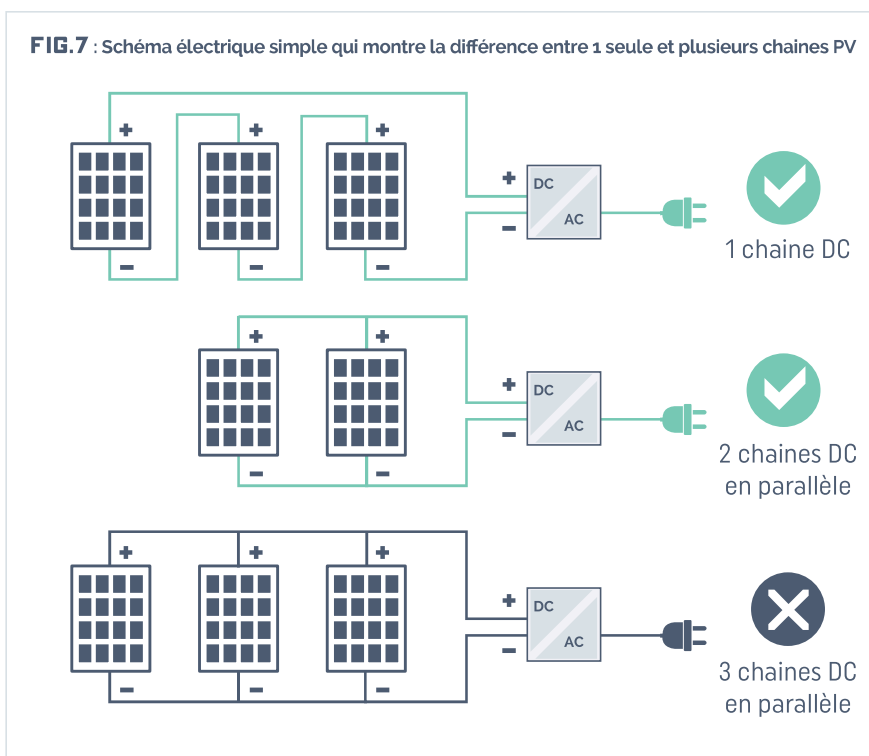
FIG.7 : Schéma électrique simple qui montre la différence entre 1 seule et plusieurs chaines PV

+ + + + DC AC − − − − 1 chaine DC

+ + + DC AC − − − 2 chaines DC en parallèle

+ + + + DC AC − − − − 3 chaines DC en parallèle